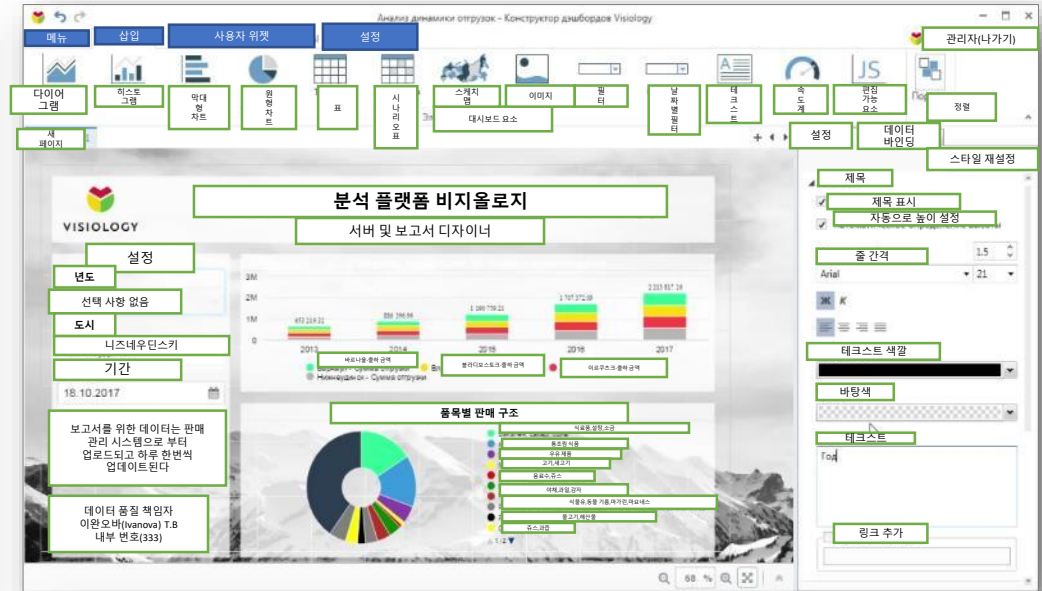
Анализ динамики отгрузок - Конструктор дэшбордов Visiology

메뉴
삽입
사용자 위젯
설정
관리자(나가기)

다이어그램
히스토그램
막대형 차트
원형 차트
표
시나리오 표
스케치맵
이미지
필터
날짜별 필터
테스트
속도계
편집 가능 요소
정렬
대시보드 요소
새 페이지
설정
데이터 바인딩
스타일 재설정

VISIOLOGY
분석 플랫폼 비지올로지
서버 및 보고서 디자이너
설정
년도
선택 사항 없음
도시
니즈네우딘스키
기간
18.10.2017
보고서를 위한 데이터는 판매 관리 시스템으로 부터 업로드되고 하루 한번씩 업데이트된다
데이터 품질 책임자 이완오바(Ivanova) T.B 내부 번호(333)

3M
2M
1M
0
653 219.21
2013
2014
1 180 779.21
2015
1 707 372.69
2016
2 213 817.29
2017
바르나울-총매 금액
블라디보스토크-총매 금액
이르쿠츠크-총매 금액
Нижнеудинск - Сумма отгрузки

품목별 판매 구조
식료품,설탕,소금
통조림 식품
우유 제품
고기,새고기
음료수,주스
야채,과일,감자
식물유,동물 기름,마가린,마요네스
물고기,해산물
쥬스,과잡

제목
제목 표시
자동으로 높이 설정
줄 간격
1.5
Arial
21
Ж
К
테스트 색깔
바탕색
테스트
Год
링크 추가

68 %